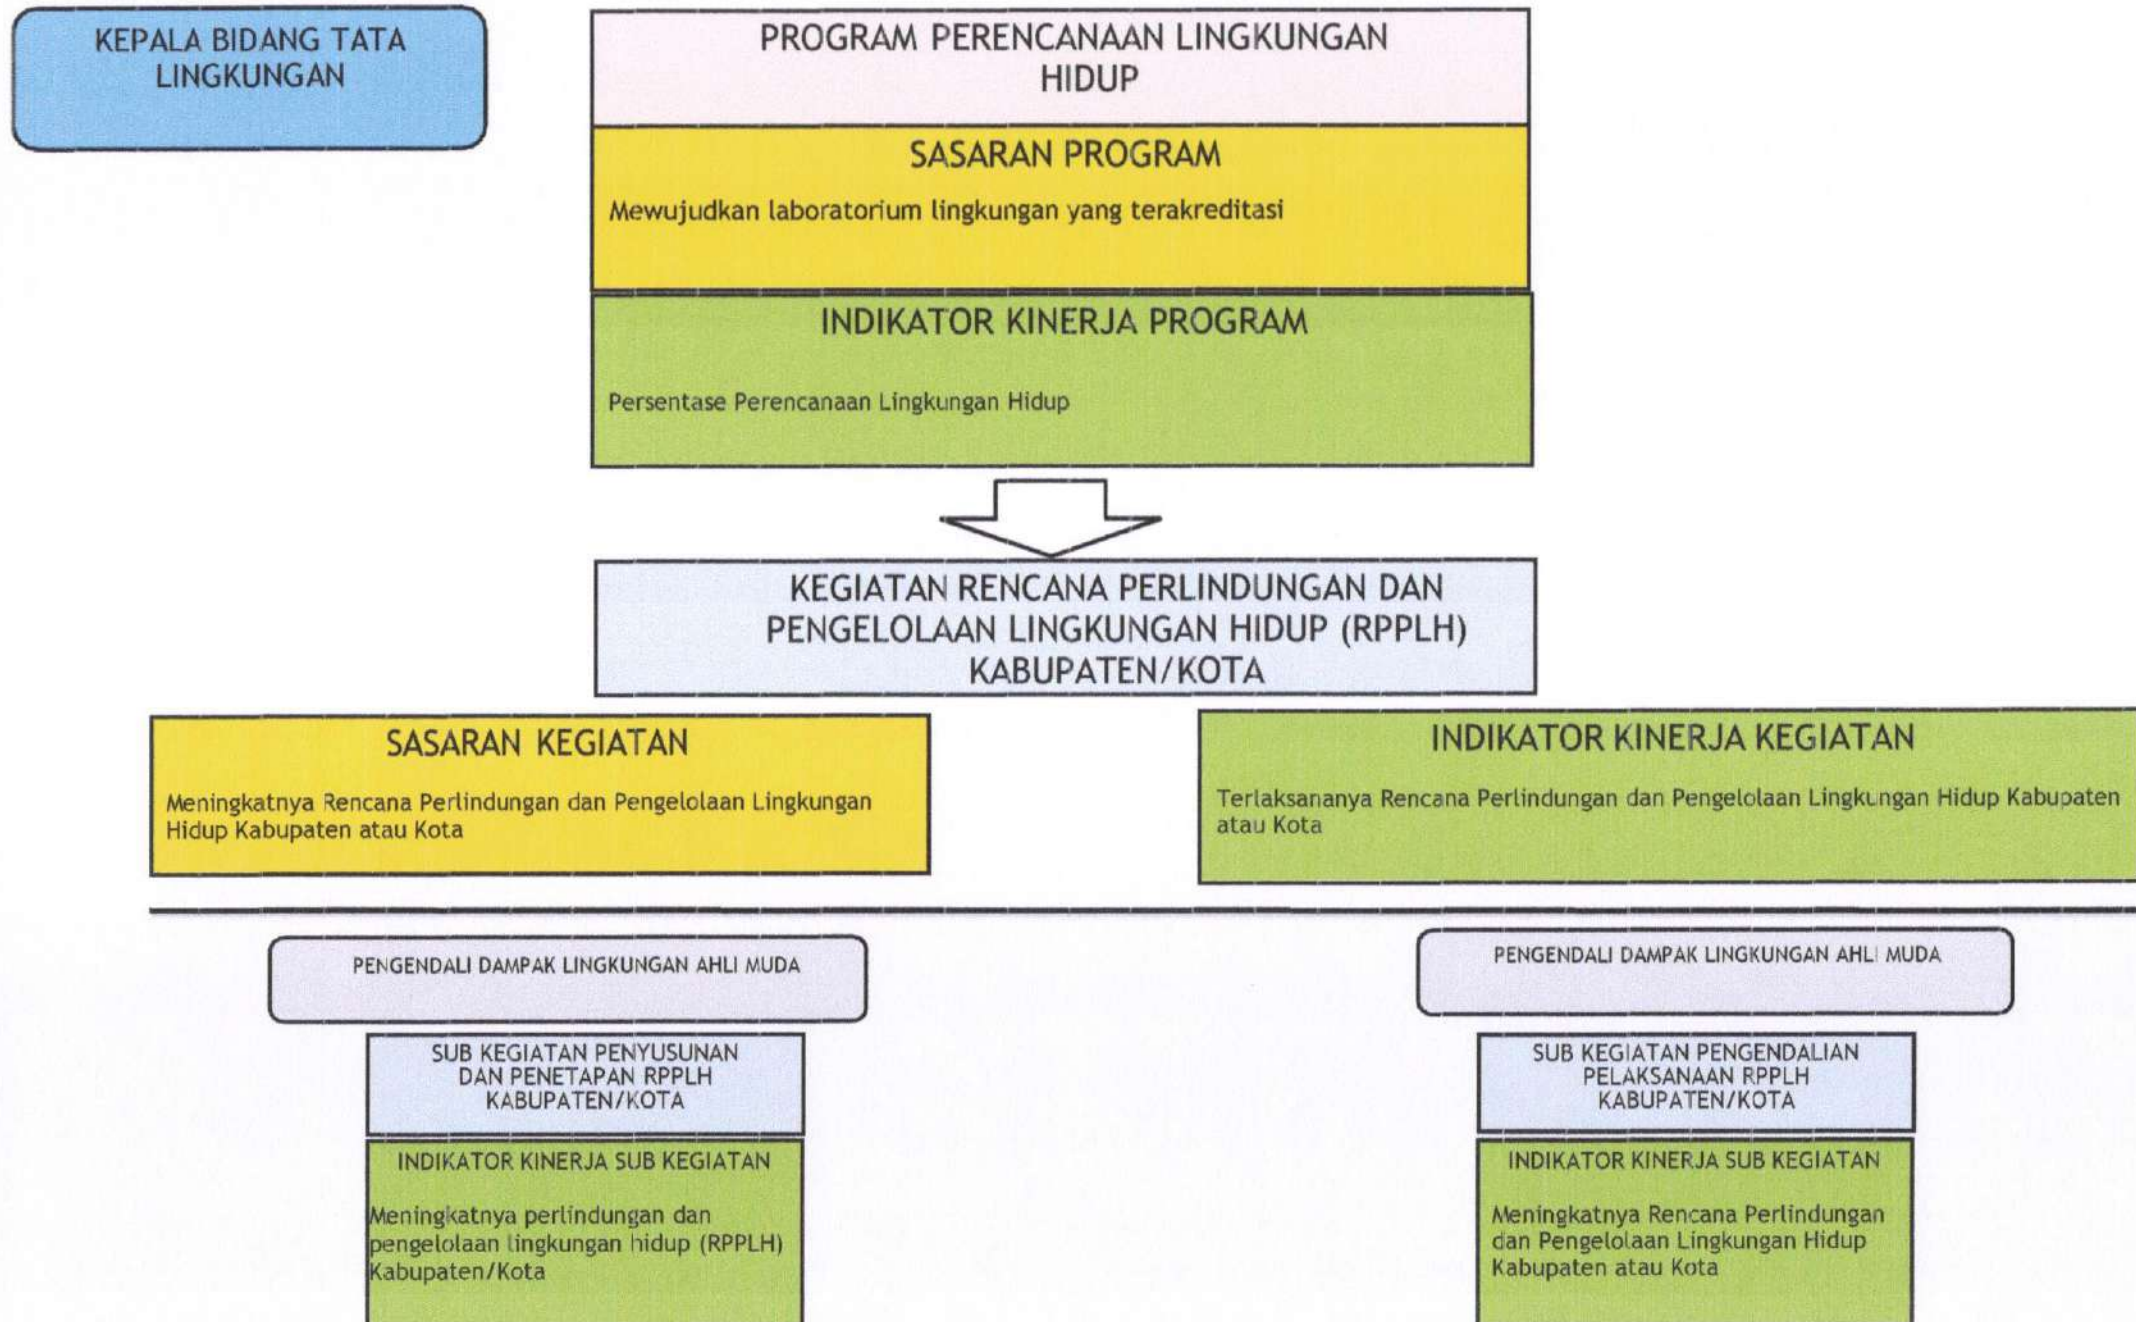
KEPALA BIDANG TATA LINGKUNGAN

PROGRAM PERENCANAAN LINGKUNGAN HIDUP

SASARAN PROGRAM

Mewujudkan laboratorium lingkungan yang terakreditasi

INDIKATOR KINERJA PROGRAM

Persentase Perencanaan Lingkungan Hidup

KEGIATAN RENCANA PERLINDUNGAN DAN PENGELOLAAN LINGKUNGAN HIDUP (RPPLH) KABUPATEN/KOTA

SASARAN KEGIATAN

Meningkatnya Rencana Perlindungan dan Pengelolaan Lingkungan Hidup Kabupaten atau Kota

INDIKATOR KINERJA KEGIATAN

Terlaksananya Rencana Perlindungan dan Pengelolaan Lingkungan Hidup Kabupaten atau Kota

PENGENDALI DAMPAK LINGKUNGAN AHLI MUDA

SUB KEGIATAN PENYUSUNAN DAN PENETAPAN RPPLH KABUPATEN/KOTA

INDIKATOR KINERJA SUB KEGIATAN

Meningkatnya perlindungan dan pengelolaan lingkungan hidup (RPPLH) Kabupaten/Kota

PENGENDALI DAMPAK LINGKUNGAN AHLI MUDA

SUB KEGIATAN PENGENDALIAN PELAKSANAAN RPPLH KABUPATEN/KOTA

INDIKATOR KINERJA SUB KEGIATAN

Meningkatnya Rencana Perlindungan dan Pengelolaan Lingkungan Hidup Kabupaten atau Kota